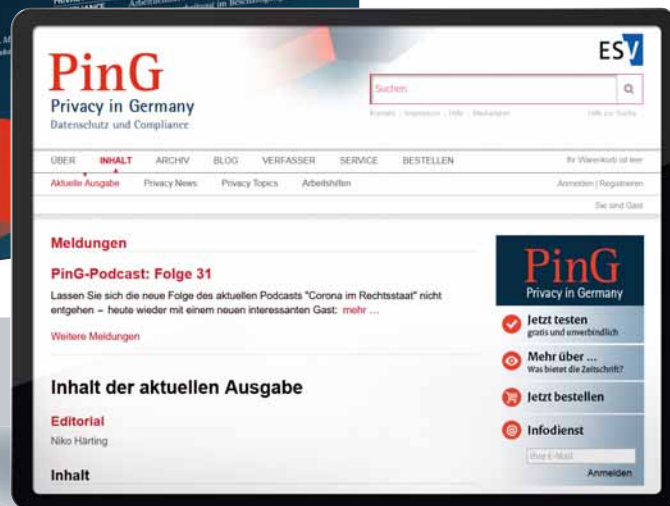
PinG
Privacy in Germany
Datenschutz und Compliance

ESV

Suchen

Kontakt | Impressum | Hilfe | Mediadaten

Hilfe zur Suche

ÜBER INHALT ARCHIV BLOG VERFASSER SERVICE BESTELLEN

Ihr Warenkorb ist leer

Aktuelle Ausgabe Privacy News Privacy Topics Arbeitshilfen

Anmelden | Registrieren

Sie sind Gast

Meldungen

PinG-Podcast: Folge 31

Lassen Sie sich die neue Folge des aktuellen Podcasts "Corona im Rechtsstaat" nicht entgehen – heute wieder mit einem neuen interessanten Gast: mehr ...

Weitere Meldungen

Inhalt der aktuellen Ausgabe

Editorial

Niko Härting

Inhalt

PinG
Privacy in Germany

Jetzt testen
gratis und unverbindlich

Mehr über ...
Was bietet die Zeitschrift?

Jetzt bestellen

Infodienst

Ihre E-Mail

Anmelden